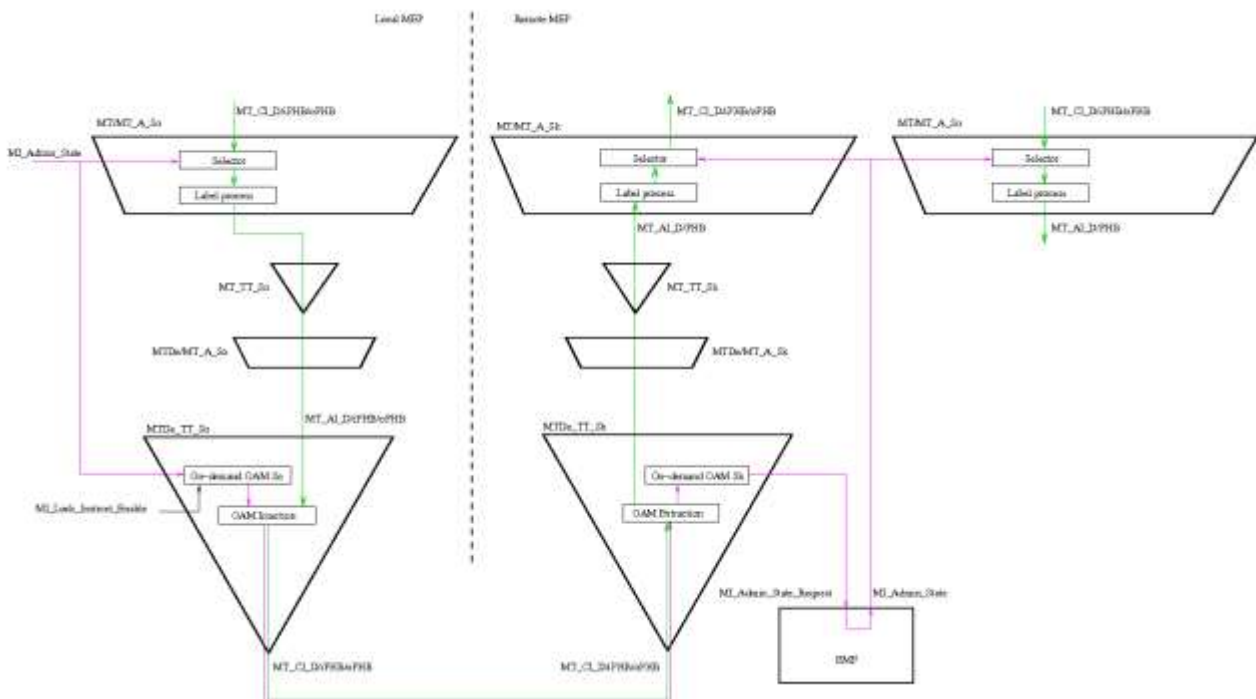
Local MEP

Remote MEP

MT_CI_D/iPHB/oPHB

MT/MT_A_So

MI_Admin_State

Selector

Label process

MT_CI_D/iPHB/oPHB

MT/MT_A_Sk

Selector

Label process

MT_AI_D/PHB

MT_CI_D/iPHB/oPHB

MT/MT_A_So

Selector

Label process

MT_AI_D/PHB

MT_TT_So

MT_TT_Sk

MTDe/MT_A_So

MTDe/MT_A_Sk

MT_AI_D/iPHB/oPHB

MTDe_TT_So

MTDe_TT_Sk

On-demand OAM So

On-demand OAM Sk

MI_Lock_Instruct_Enable

OAM Insertion

OAM Extraction

MI_Admin_State_Request

MI_Admin_State

EMF

MT_CI_D/iPHB/oPHB

MT_CI_D/iPHB/oPHB